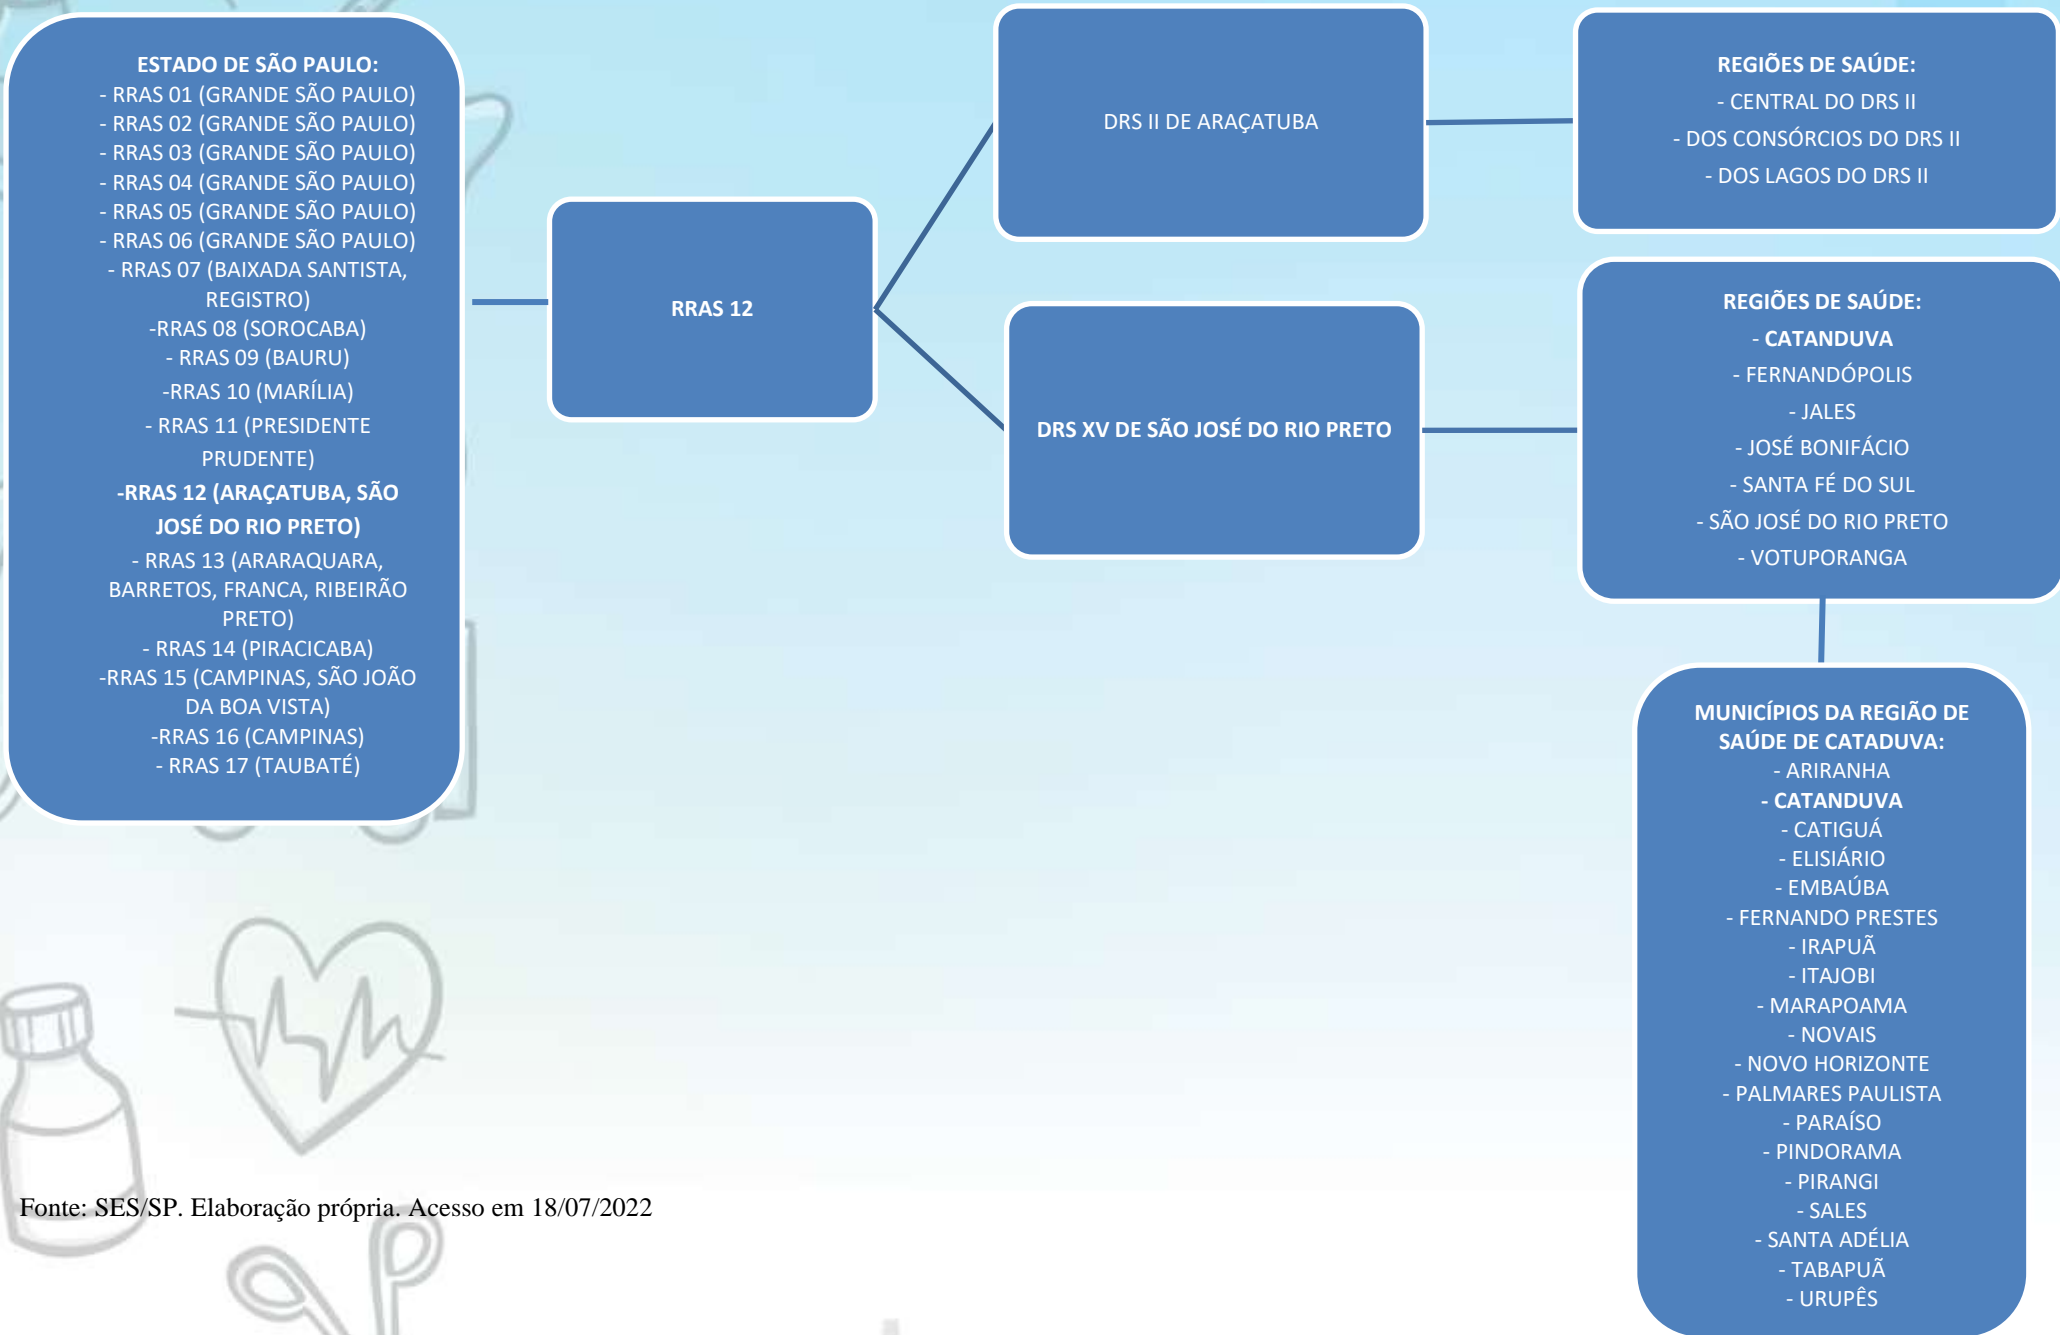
ESTADO DE SÃO PAULO:
- RRAS 01 (GRANDE SÃO PAULO)
- RRAS 02 (GRANDE SÃO PAULO)
- RRAS 03 (GRANDE SÃO PAULO)
- RRAS 04 (GRANDE SÃO PAULO)
- RRAS 05 (GRANDE SÃO PAULO)
- RRAS 06 (GRANDE SÃO PAULO)
- RRAS 07 (BAIXADA SANTISTA, REGISTRO)
-RRAS 08 (SOROCABA)
- RRAS 09 (BAURU)
-RRAS 10 (MARÍLIA)
- RRAS 11 (PRESIDENTE PRUDENTE)
-RRAS 12 (ARAÇATUBA, SÃO JOSÉ DO RIO PRETO)
- RRAS 13 (ARARAQUARA, BARRETOS, FRANCA, RIBEIRÃO PRETO)
- RRAS 14 (PIRACICABA)
-RRAS 15 (CAMPINAS, SÃO JOÃO DA BOA VISTA)
-RRAS 16 (CAMPINAS)
- RRAS 17 (TAUBATÉ)

RRAS 12

DRS II DE ARAÇATUBA

REGIÕES DE SAÚDE:
- CENTRAL DO DRS II
- DOS CONSÓRCIOS DO DRS II
- DOS LAGOS DO DRS II

DRS XV DE SÃO JOSÉ DO RIO PRETO

REGIÕES DE SAÚDE:
- CATANDUVA
- FERNANDÓPOLIS
- JALES
- JOSÉ BONIFÁCIO
- SANTA FÉ DO SUL
- SÃO JOSÉ DO RIO PRETO
- VOTUPORANGA

MUNICÍPIOS DA REGIÃO DE SAÚDE DE CATADUVA:
- ARIRANHA
- CATANDUVA
- CATIGUÁ
- ELISIÁRIO
- EMBAÚBA
- FERNANDO PRESTES
- IRAPUÃ
- ITAJOBI
- MARAPOAMA
- NOVAIS
- NOVO HORIZONTE
- PALMARES PAULISTA
- PARAÍSO
- PINDORAMA
- PIRANGI
- SALES
- SANTA ADÉLIA
- TABAPUÃ
- URUPÊS

Fonte: SES/SP. Elaboração própria. Acesso em 18/07/2022